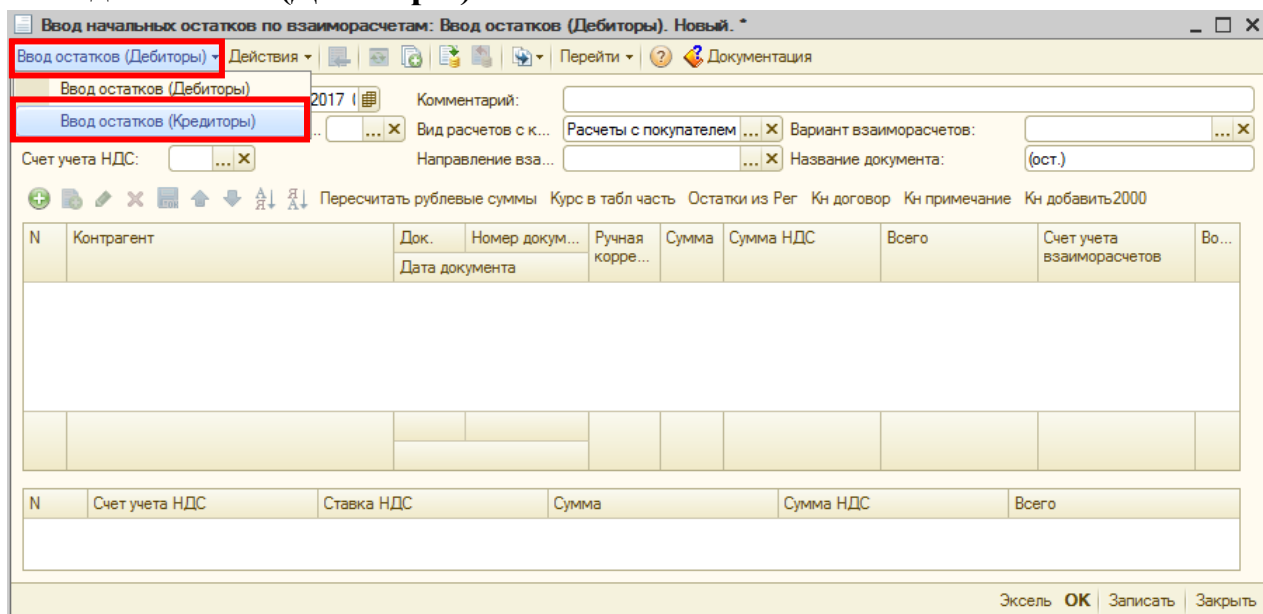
Ввод начальных остатков по взаиморасчетам: Ввод остатков (Дебиторы). Новый. *

Ввод остатков (Дебиторы) ▾ Действия ▾ Перейти ▾ Документация

Ввод остатков (Дебиторы)
Ввод остатков (Кредиторы)

2017
Комментарий:
Вид расчетов с к... Расчеты с покупателем
Вариант взаиморасчетов:
Счет учета НДС:
Направление вза...
Название документа: (ост.)

Пересчитать рублевые суммы Курс в табл часть Остатки из Рег Кн договор Кн примечание Кн добавить2000

| N | Контрагент | Док. | Номер докум... | Ручная корре... | Сумма | Сумма НДС | Всего | Счет учета взаиморасчетов | Во... |
|---|---|---|---|---|---|---|---|---|---|
| | | Дата документа | | | | | | | |

| N | Счет учета НДС | Ставка НДС | Сумма | Сумма НДС | Всего |
|---|---|---|---|---|---|

Эксель OK Записать Закрыть